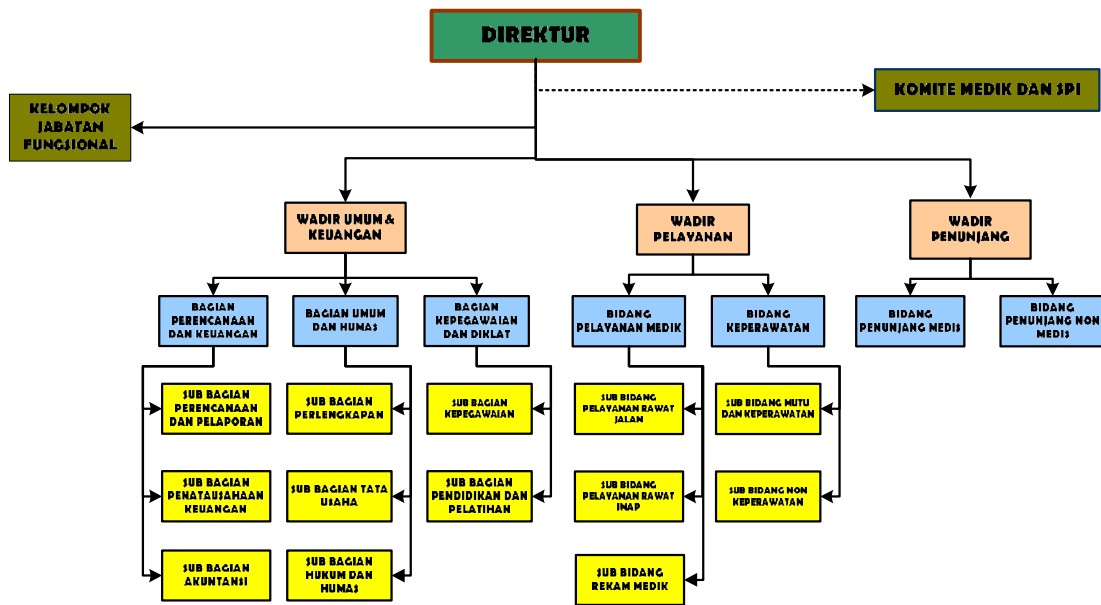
DIREKTUR

KELOMPOK JABATAN FUNGSIONAL

KOMITE MEDIK DAN SPI

WADIR UMUM & KEUANGAN

WADIR PELAYANAN

WADIR PENUNJANG

BAGIAN PERENCANAAN DAN KEUANGAN

BAGIAN UMUM DAN HUMAS

BAGIAN KEPEGAWAIAN DAN DIKLAT

BIDANG PELAYANAN MEDIK

BIDANG KEPERAWATAN

BIDANG PENUNJANG MEDIS

BIDANG PENUNJANG NON MEDIS

SUB BAGIAN PERENCANAAN DAN PELAPORAN

SUB BAGIAN PENATAUSAHAAN KEUANGAN

SUB BAGIAN AKUNTANSI

SUB BAGIAN PERLENGKAPAN

SUB BAGIAN TATA USAHA

SUB BAGIAN HUKUM DAN HUMAS

SUB BAGIAN KEPEGAWAIAN

SUB BAGIAN PENDIDIKAN DAN PELATIHAN

SUB BIDANG PELAYANAN RAWAT JALAN

SUB BIDANG PELAYANAN RAWAT INAP

SUB BIDANG REKAM MEDIK

SUB BIDANG MUTU DAN KEPERAWATAN

SUB BIDANG NON KEPERAWATAN